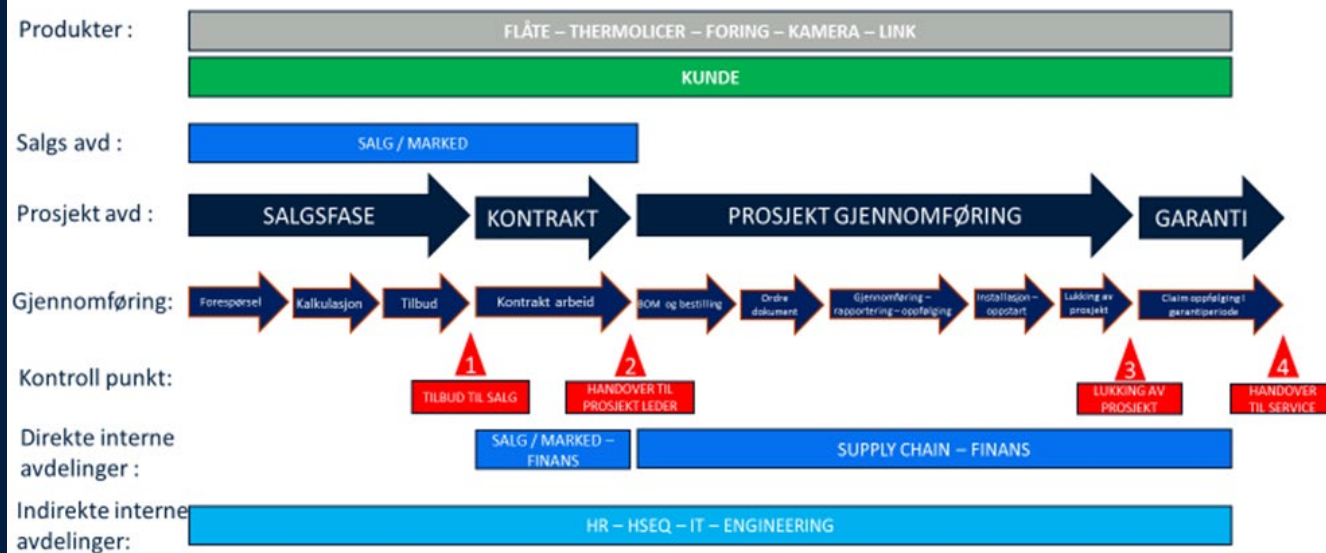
Produkter :

FLÅTE – THERMOLICER – FORING – KAMERA – LINK

KUNDE

Salgs avd :

SALG / MARKED

Prosjekt avd :

SALGSFASE

KONTRAKT

PROSJEKT GJENNOMFØRING

GARANTI

Gjennomføring:

Forespørsel

Kalkulasjon

Tilbud

Kontrakt arbeid

BOM og bestilling

Ordre dokument

Gjennomføring – rapportering – oppfølging

Installasjon – oppstart

Lukking av prosjekt

Claim oppfølging i garantiperiode

Kontroll punkt:

1

TILBUD TIL SALG

2

HANDOVER TIL PROSJEKT LEDER

3

LUKKING AV PROSJEKT

4

HANDOVER TIL SERVICE

Direkte interne avdelinger :

SALG / MARKED – FINANS

SUPPLY CHAIN – FINANS

Indirekte interne avdelinger:

HR – HSEQ – IT – ENGINEERING